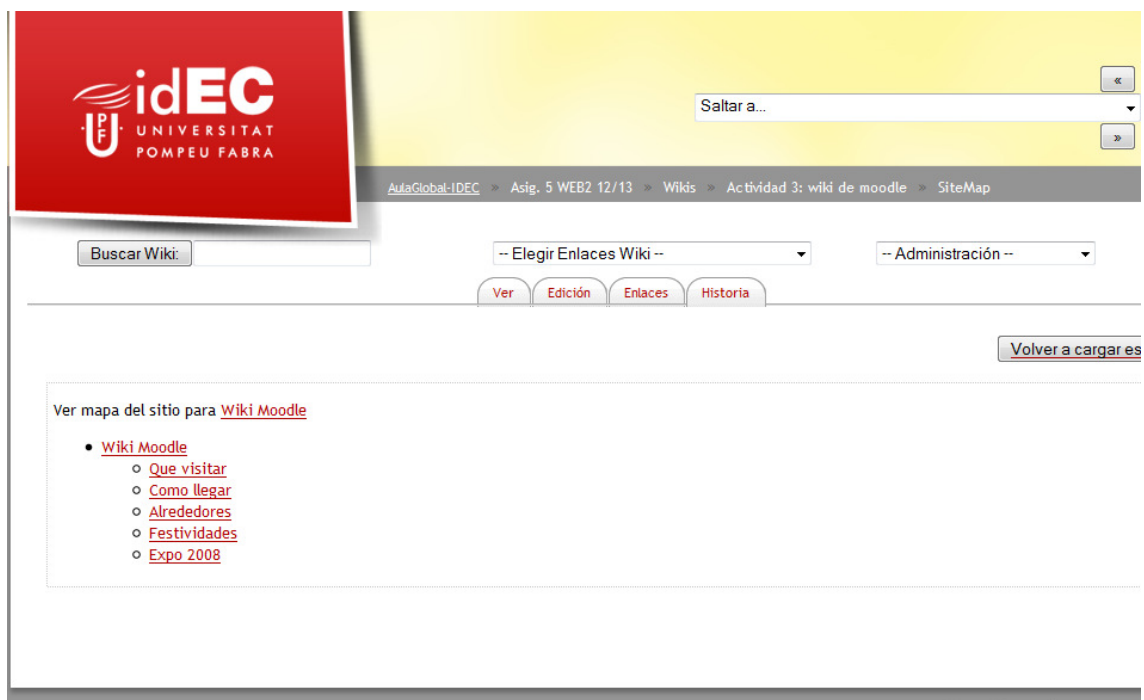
idEC
UPF UNIVERSITAT POMPEU FABRA

«
Saltar a...
»

AulaGlobal-IDEC » Asig. 5 WEB2 12/13 » Wikis » Actividad 3: wiki de moodle » SiteMap

Buscar Wiki:
-- Elegir Enlaces Wiki --
-- Administración --

Ver | Edición | Enlaces | Historia

Volver a cargar es

Ver mapa del sitio para Wiki Moodle

- Wiki Moodle
  - Que visitar
  - Como llegar
  - Alrededores
  - Festividades
  - Expo 2008